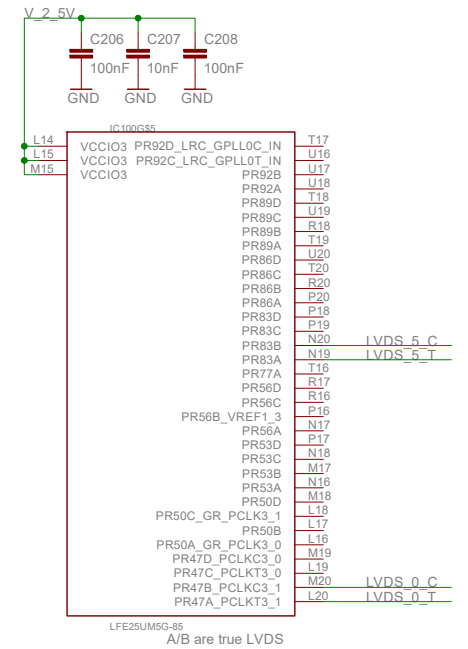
V_2_5V
C206
100nF
GND
C207
10nF
GND
C208
100nF
GND

IC100G$5
L14 VCCIO3
L15 VCCIO3
M15 VCCIO3

PR92D_LRC_GPLL0C_IN T17
PR92C_LRC_GPLL0T_IN U16
PR92B U17
PR92A U18
PR89D T18
PR89C U19
PR89B R18
PR89A T19
PR86D U20
PR86C T20
PR86B R20
PR86A P20
PR83D P18
PR83C P19
PR83B N20 LVDS_5_C
PR83A N19 LVDS_5_T
PR77A T16
PR56D R17
PR56C R16
PR56B_VREF1_3 P16
PR56A N17
PR53D P17
PR53C N18
PR53B M17
PR53A N16
PR50D M18
PR50C_GR_PCLK3_1 L18
PR50B L17
PR50A_GR_PCLK3_0 L16
PR47D_PCLKC3_0 M19
PR47C_PCLKT3_0 L19
PR47B_PCLKC3_1 M20 LVDS_0_C
PR47A_PCLKT3_1 L20 LVDS_0_T

LFE25UM5G-85
A/B are true LVDS